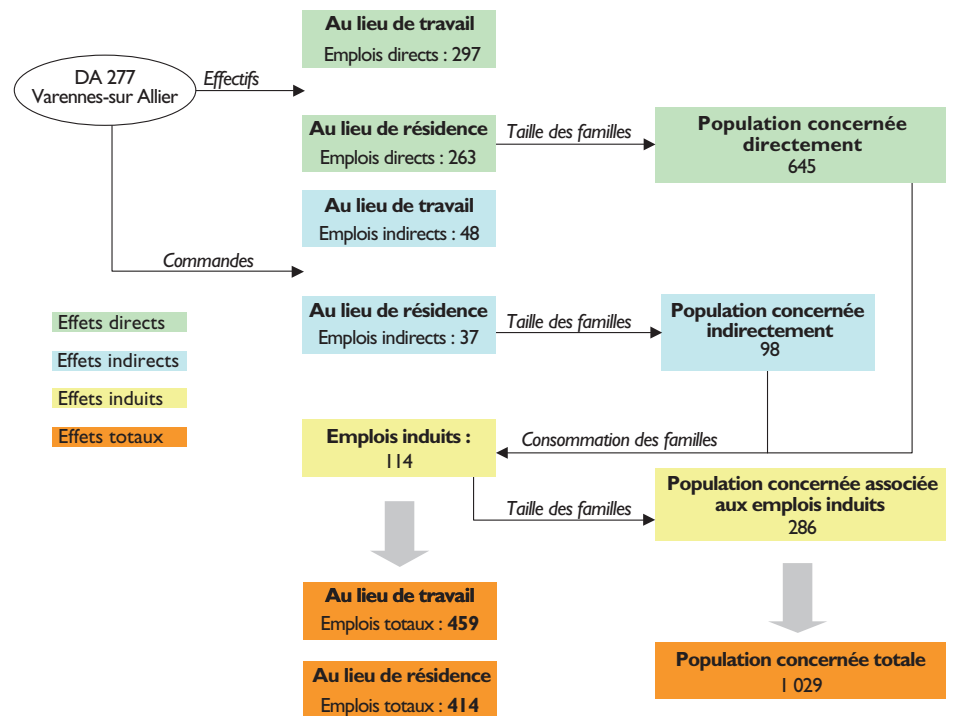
DA 277
Varennes-sur Allier

Effectifs

Au lieu de travail
Emplois directs : 297

Au lieu de résidence
Emplois directs : 263

Taille des familles

Population concernée directement
645

Au lieu de travail
Emplois indirects : 48

Commandes

Effets directs

Effets indirects

Effets induits

Effets totaux

Au lieu de résidence
Emplois indirects : 37

Taille des familles

Population concernée indirectement
98

Emplois induits :
114

Consommation des familles

Taille des familles

Population concernée associée aux emplois induits
286

Au lieu de travail
Emplois totaux : **459**

Au lieu de résidence
Emplois totaux : **414**

Population concernée totale
1 029